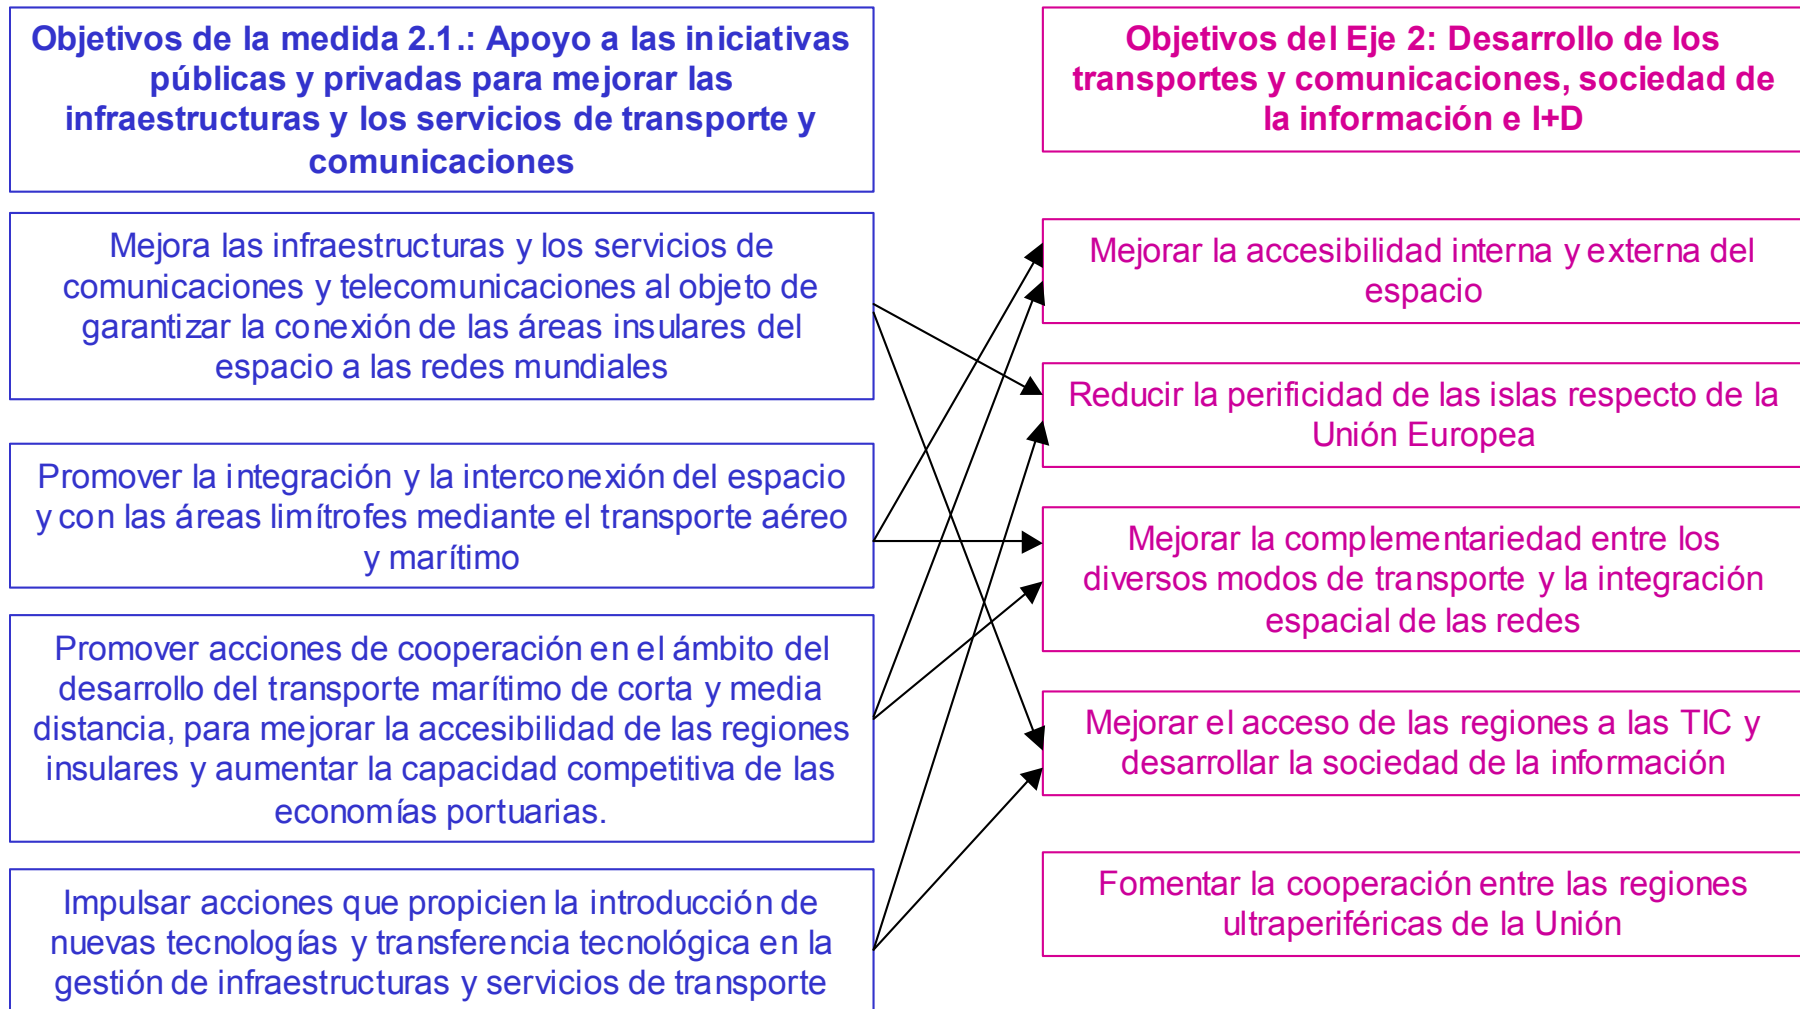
Objetivos de la medida 2.1.: Apoyo a las iniciativas públicas y privadas para mejorar las infraestructuras y los servicios de transporte y comunicaciones

Mejora las infraestructuras y los servicios de comunicaciones y telecomunicaciones al objeto de garantizar la conexión de las áreas insulares del espacio a las redes mundiales

Promover la integración y la interconexión del espacio y con las áreas limítrofes mediante el transporte aéreo y marítimo

Promover acciones de cooperación en el ámbito del desarrollo del transporte marítimo de corta y media distancia, para mejorar la accesibilidad de las regiones insulares y aumentar la capacidad competitiva de las economías portuarias.

Impulsar acciones que propicien la introducción de nuevas tecnologías y transferencia tecnológica en la gestión de infraestructuras y servicios de transporte

Objetivos del Eje 2: Desarrollo de los transportes y comunicaciones, sociedad de la información e I+D

Mejorar la accesibilidad interna y externa del espacio

Reducir la perificidad de las islas respecto de la Unión Europea

Mejorar la complementariedad entre los diversos modos de transporte y la integración espacial de las redes

Mejorar el acceso de las regiones a las TIC y desarrollar la sociedad de la información

Fomentar la cooperación entre las regiones ultraperiféricas de la Unión